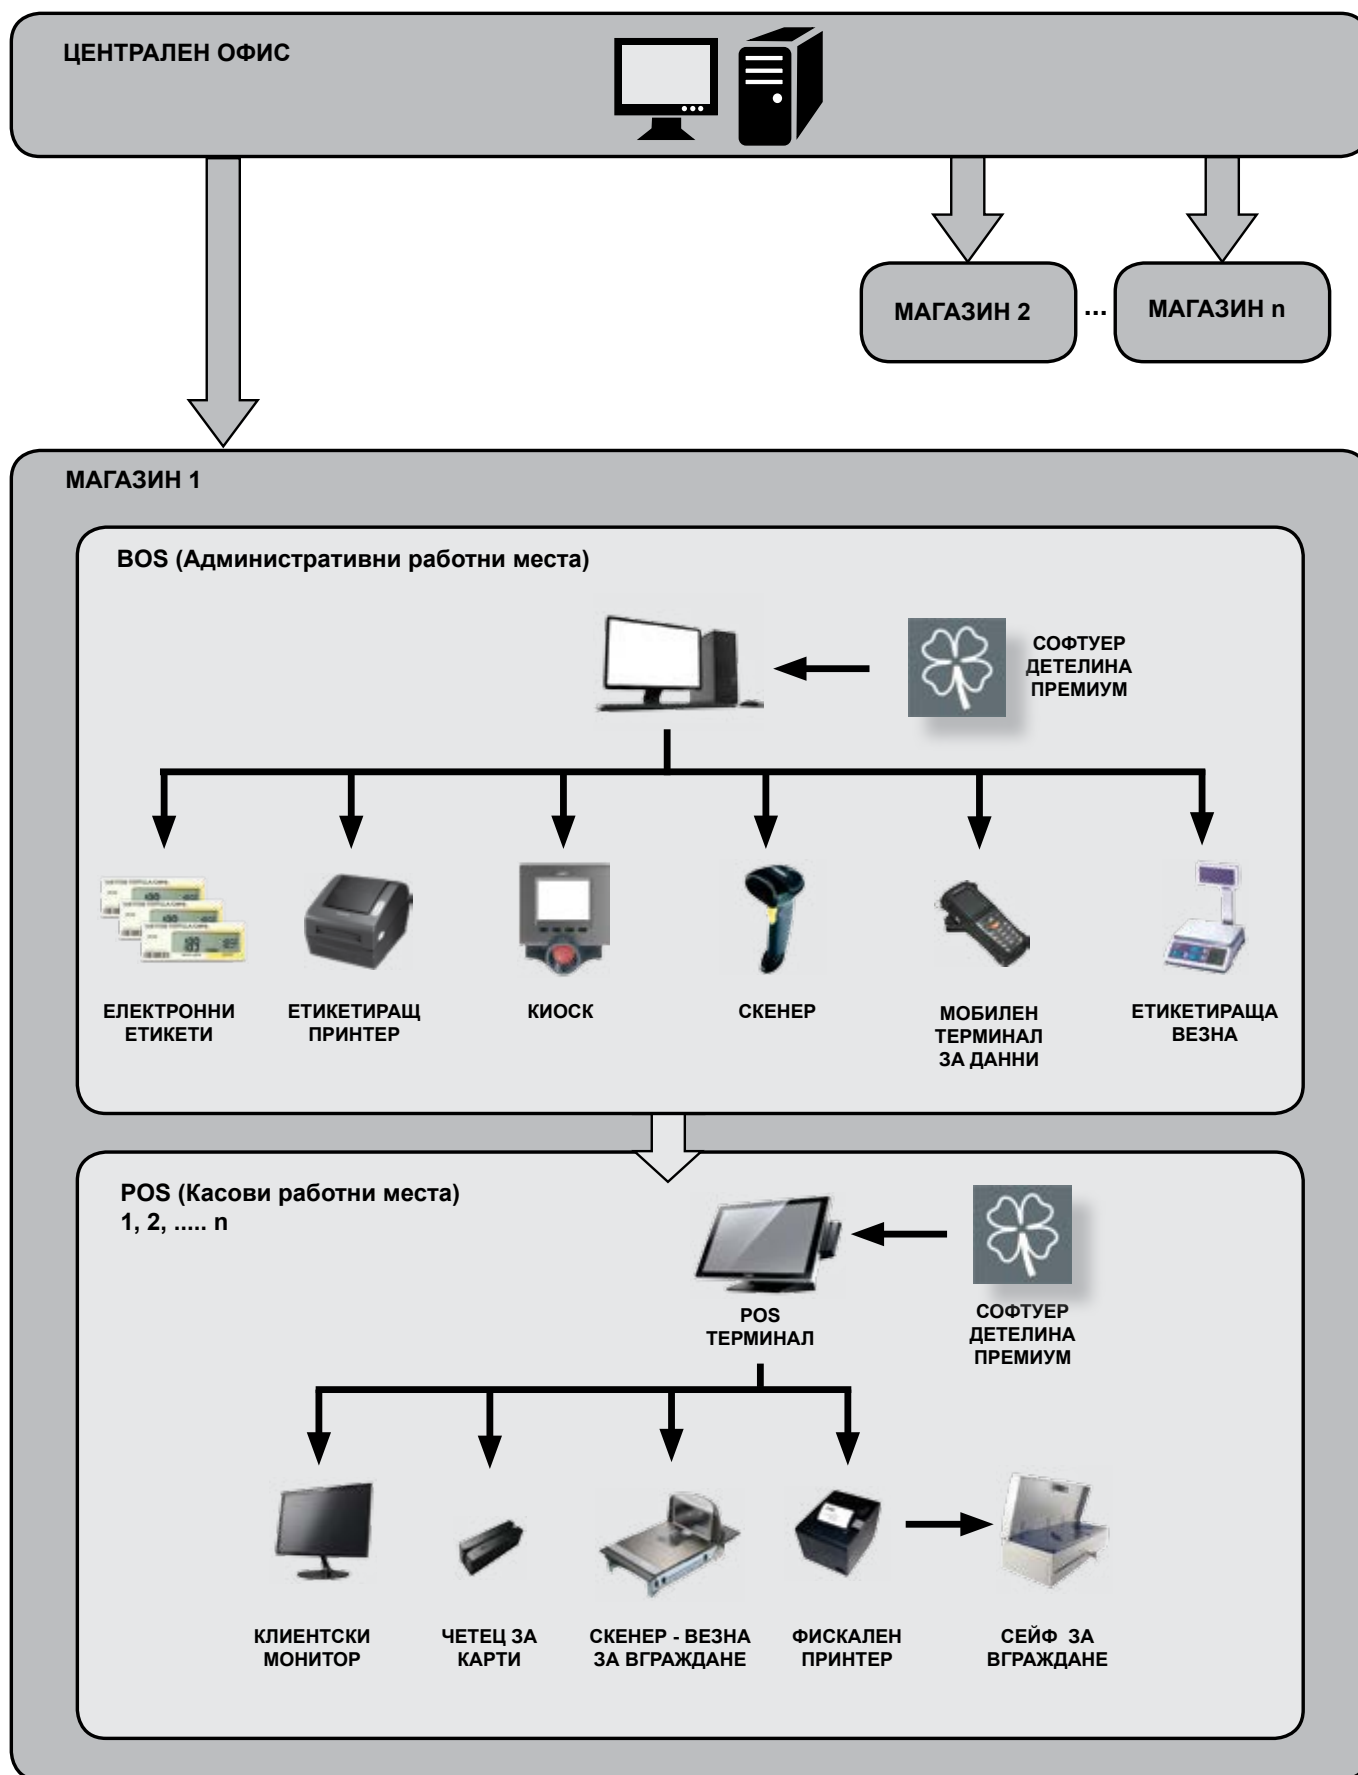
ЦЕНТРАЛЕН ОФИС

МАГАЗИН 2 ... МАГАЗИН n

МАГАЗИН 1

BOS (Административни работни места)

СОФТУЕР ДЕТЕЛИНА ПРЕМИУМ

ЕЛЕКТРОННИ ЕТИКЕТИ

ЕТИКЕТИРАЩ ПРИНТЕР

КИОСК

СКЕНЕР

МОБИЛЕН ТЕРМИНАЛ ЗА ДАННИ

ЕТИКЕТИРАЩА ВЕЗНА

POS (Касови работни места)
1, 2, ..... n

POS ТЕРМИНАЛ

СОФТУЕР ДЕТЕЛИНА ПРЕМИУМ

КЛИЕНТСКИ МОНИТОР

ЧЕТЕЦ ЗА КАРТИ

СКЕНЕР - ВЕЗНА ЗА ВГРАЖДАНЕ

ФИСКАЛЕН ПРИНТЕР

СЕЙФ ЗА ВГРАЖДАНЕ